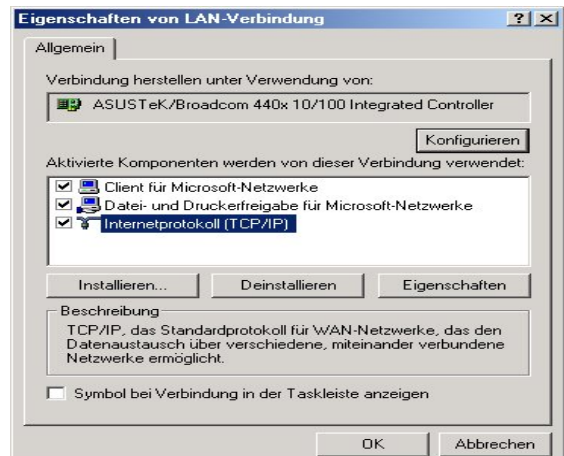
Eigenschaften von LAN-Verbindung

?

X

Allgemein

Verbindung herstellen unter Verwendung von:

ASUSTeK/Broadcom 440x 10/100 Integrated Controller

Konfigurieren

Aktivierte Komponenten werden von dieser Verbindung verwendet:

Client für Microsoft-Netzwerke

Datei- und Druckerfreigabe für Microsoft-Netzwerke

Internetprotokoll (TCP/IP)

Installieren...

Deinstallieren

Eigenschaften

Beschreibung

TCP/IP, das Standardprotokoll für WAN-Netzwerke, das den Datenaustausch über verschiedene, miteinander verbundene Netzwerke ermöglicht.

Symbol bei Verbindung in der Taskleiste anzeigen

OK

Abbrechen